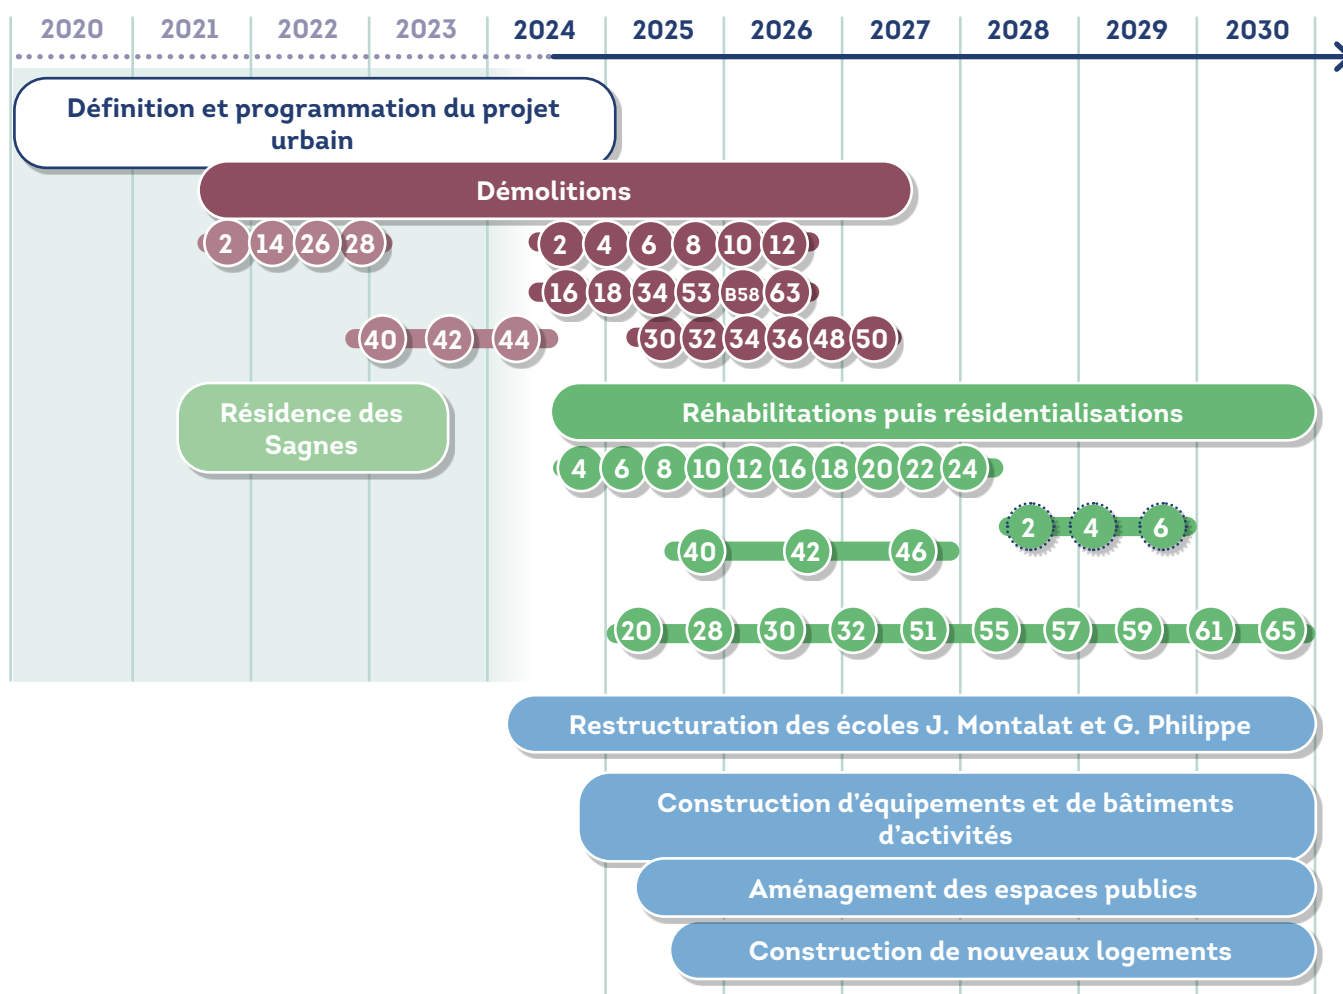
2020 2021 2022 2023 2024 2025 2026 2027 2028 2029 2030

Définition et programmation du projet urbain

Démolitions

2 14 26 28

2 4 6 8 10 12

16 18 34 53 B58 63

40 42 44

30 32 34 36 48 50

Résidence des Sagnes

Réhabilitations puis résidentialisations

4 6 8 10 12 16 18 20 22 24

2 4 6

40 42 46

20 28 30 32 51 55 57 59 61 65

Restructuration des écoles J. Montalat et G. Philippe

Construction d'équipements et de bâtiments d'activités

Aménagement des espaces publics

Construction de nouveaux logements